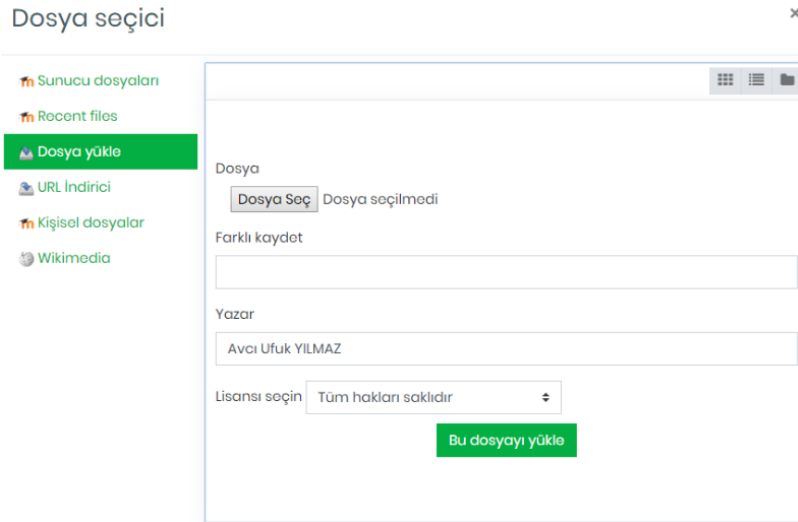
Dosya seçici

×

Sunucu dosyaları
Recent files
Dosya yükle
URL İndirici
Kişisel dosyalar
Wikimedia

Dosya

Dosya Seç Dosya seçilmedi

Farklı kaydet

Yazar

Avcı Ufuk YILMAZ

Lisansı seçin Tüm hakları saklıdır

Bu dosyayı yükle